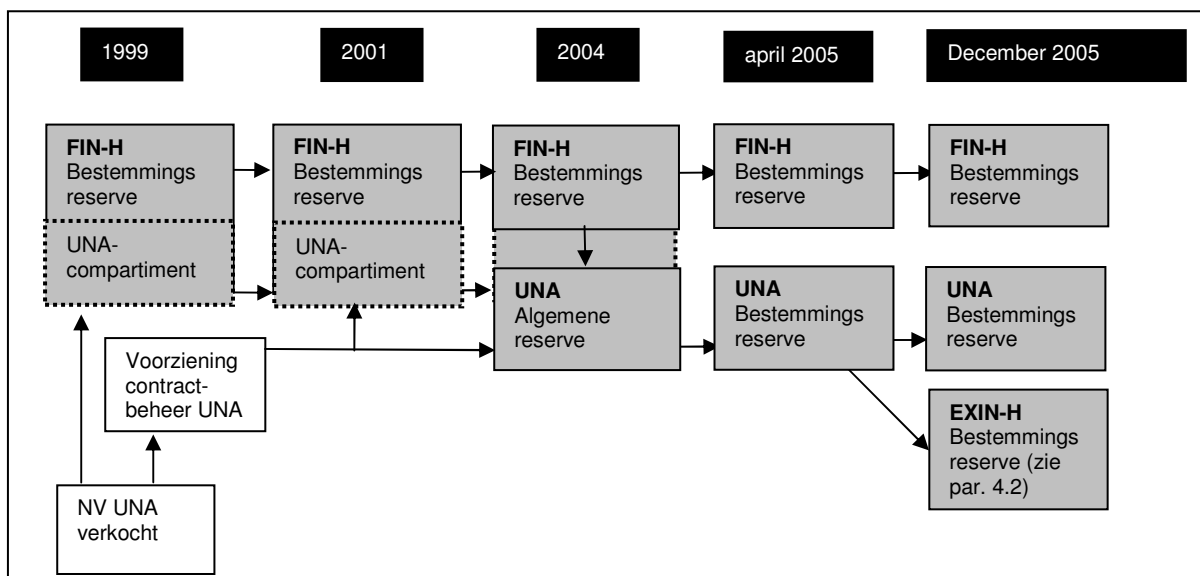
1999

2001

2004

april 2005

December 2005

**FIN-H**
Bestemmings reserve

UNA-compartiment

**FIN-H**
Bestemmings reserve

UNA-compartiment

**FIN-H**
Bestemmings reserve

**UNA**
Algemene reserve

**FIN-H**
Bestemmings reserve

**UNA**
Bestemmings reserve

**FIN-H**
Bestemmings reserve

**UNA**
Bestemmings reserve

**EXIN-H**
Bestemmings reserve (zie par. 4.2)

Voorziening contract-beheer UNA

NV UNA verkocht